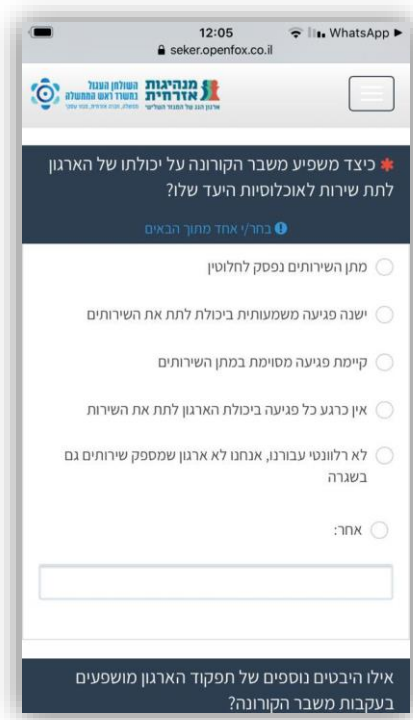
12:05
WhatsApp
seker.openfox.co.il

מנהיגות אזרחית
ארגון הגג של המגזר השלישי
השולחן העגול במשרד ראש הממשלה
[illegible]

* כיצד משפיע משבר הקורונה על יכולתו של הארגון לתת שירות לאוכלוסיות היעד שלו?

בחר/י אחד מתוך הבאים

מתן השירותים נפסק לחלוטין

ישנה פגיעה משמעותית ביכולת לתת את השירותים

קיימת פגיעה מסוימת במתן השירותים

אין כרגע כל פגיעה ביכולת הארגון לתת את השירות

לא רלוונטי עבורנו, אנחנו לא ארגון שמספק שירותים גם בשגרה

אחר:

אילו היבטים נוספים של תפקוד הארגון מושפעים בעקבות משבר הקורונה?